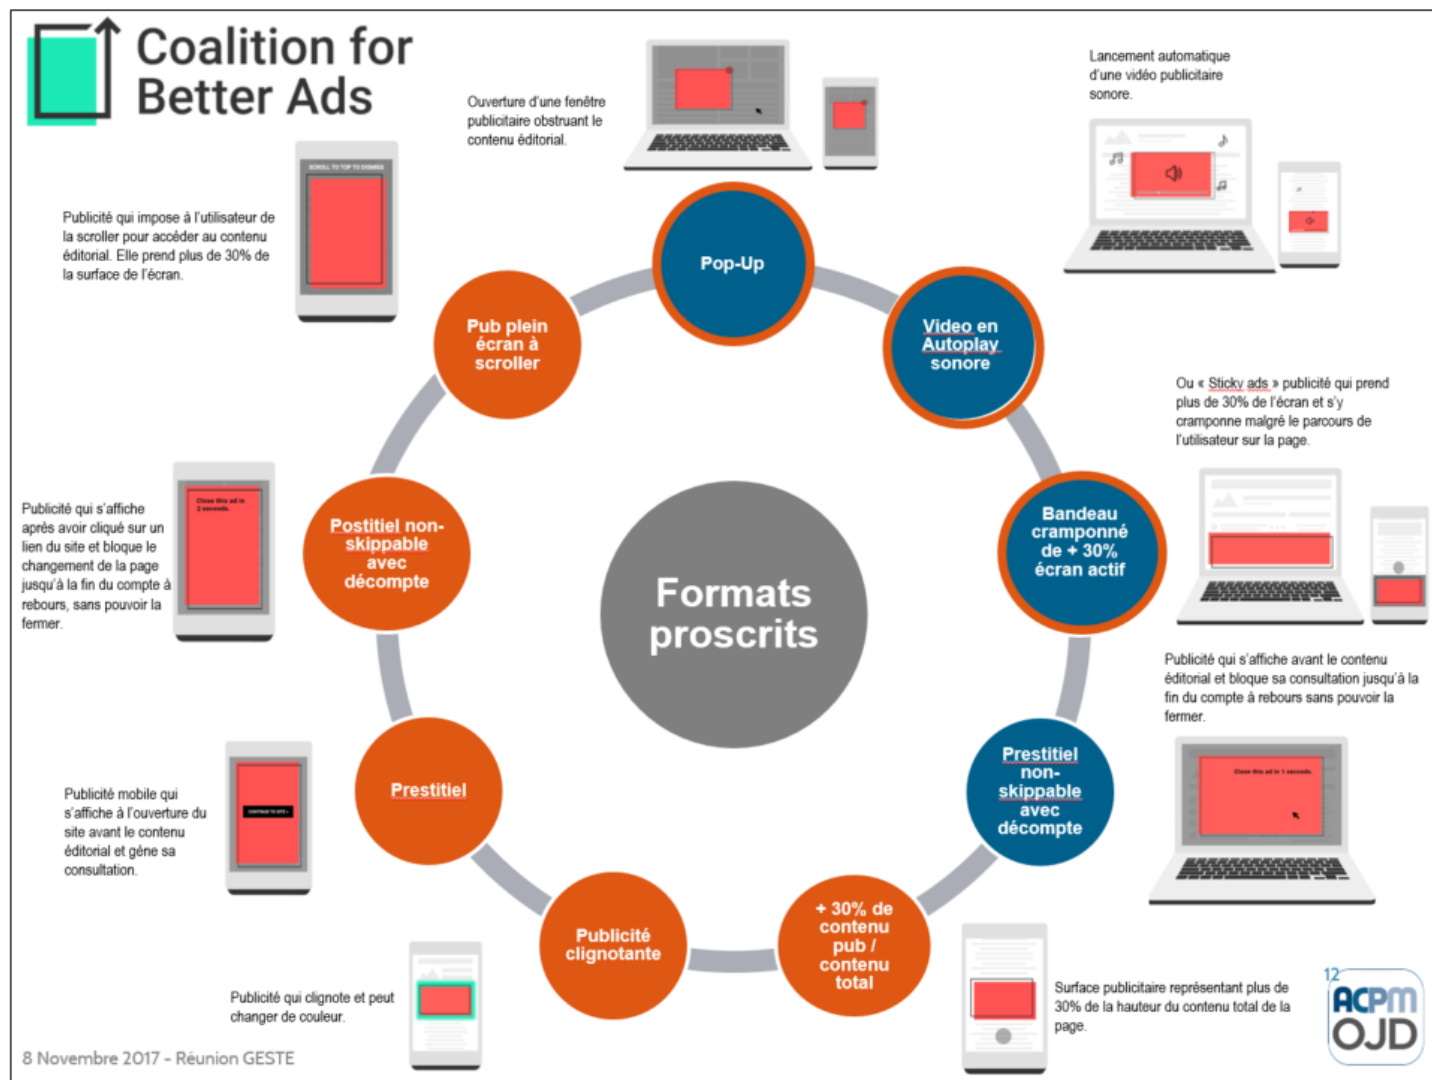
Coalition for Better Ads

Ouverture d'une fenêtre publicitaire obstruant le contenu éditorial.

Lancement automatique d'une vidéo publicitaire sonore.

SCROLL TO TOP TO DISMISS

Publicité qui impose à l'utilisateur de la scroller pour accéder au contenu éditorial. Elle prend plus de 30% de la surface de l'écran.

Pop-Up

Video en Autoplay sonore

Pub plein écran à scroller

Ou « Sticky ads » publicité qui prend plus de 30% de l'écran et s'y cramponne malgré le parcours de l'utilisateur sur la page.

Close this ad in 2 seconds.

Publicité qui s'affiche après avoir cliqué sur un lien du site et bloque le changement de la page jusqu'à la fin du compte à rebours, sans pouvoir la fermer.

Postitiel non-skippable avec décompte

Formats proscrits

Bandeau cramponné de + 30% écran actif

Publicité qui s'affiche avant le contenu éditorial et bloque sa consultation jusqu'à la fin du compte à rebours sans pouvoir la fermer.

Close this ad in 1 seconds.

Publicité mobile qui s'affiche à l'ouverture du site avant le contenu éditorial et gêne sa consultation.

CONTINUE TO SITE

Prestitiel

Prestitiel non-skippable avec décompte

Publicité clignotante

+ 30% de contenu pub / contenu total

Publicité qui clignote et peut changer de couleur.

Surface publicitaire représentant plus de 30% de la hauteur du contenu total de la page.

12

ACPM OJD

8 Novembre 2017 - Réunion GESTE